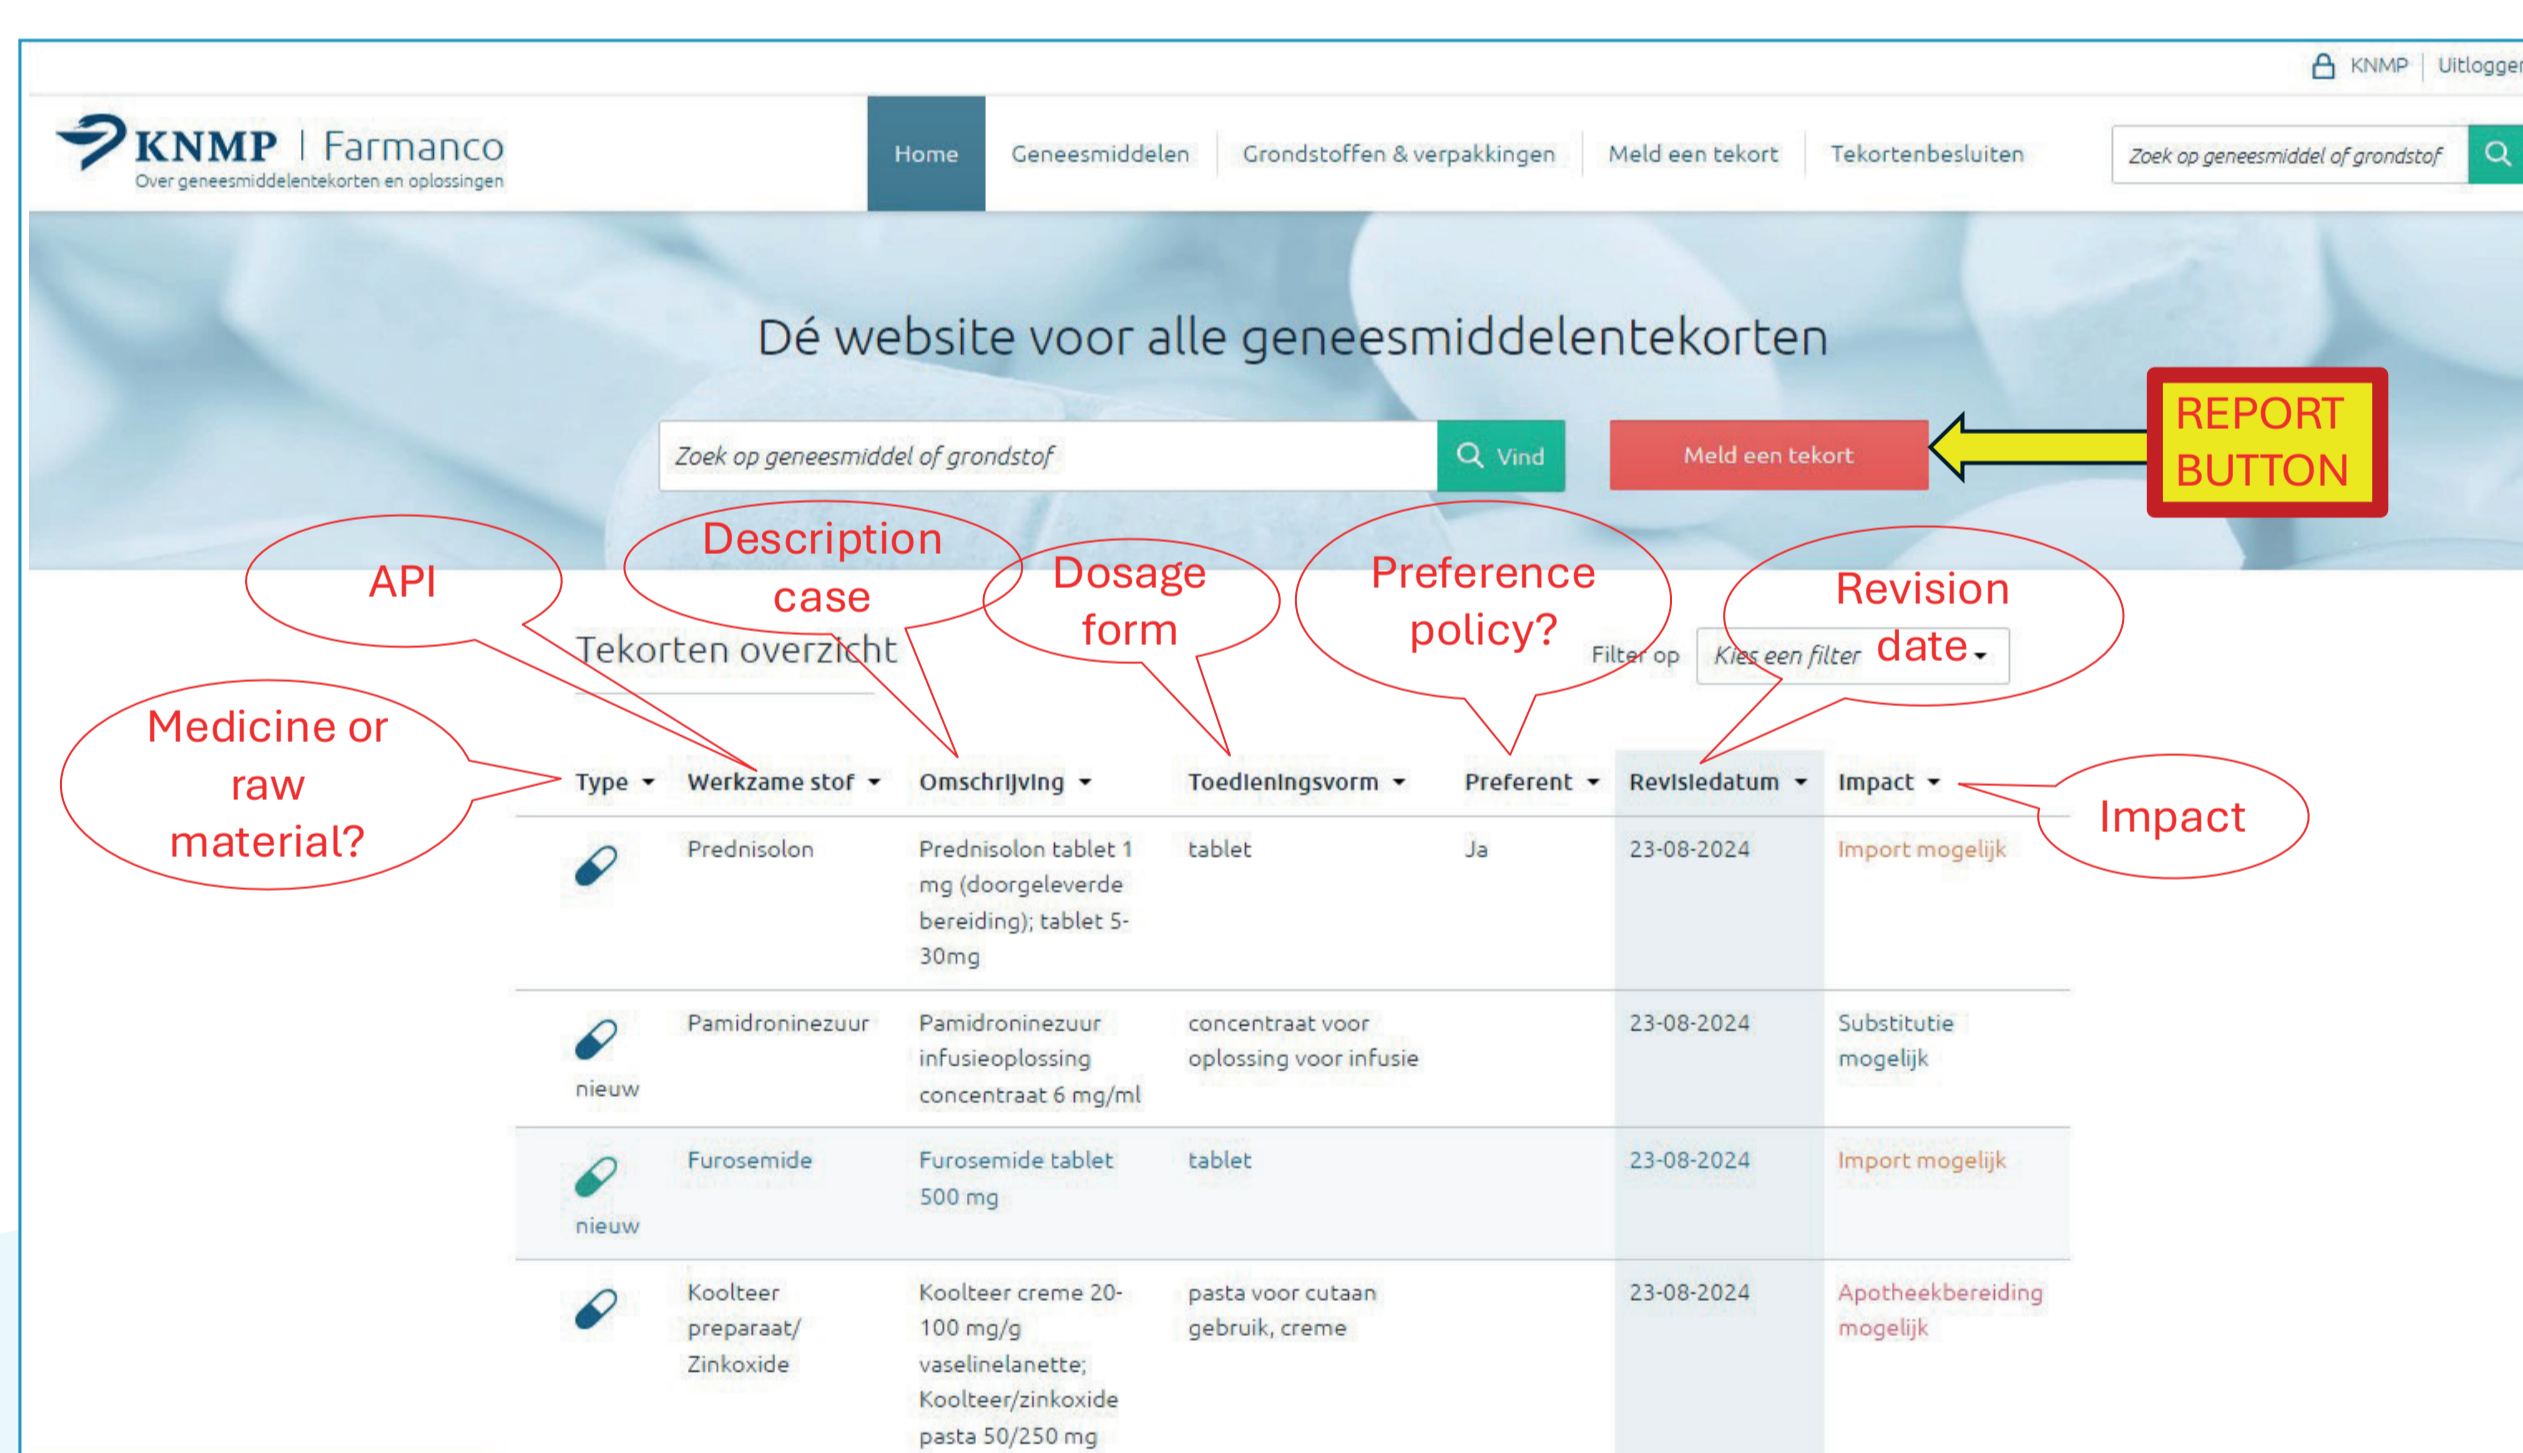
KNMP | Uitloggen

KNMP | Farmanco
Over geneesmiddelentekorten en oplossingen

Home | Geneesmiddelen | Grondstoffen & verpakkingen | Meld een tekort | Tekortenbesluiten

Zoek op geneesmiddel of grondstof

Dé website voor alle geneesmiddelentekorten

Zoek op geneesmiddel of grondstof | Vind | Meld een tekort

REPORT BUTTON

API

Description case

Dosage form

Preference policy?

Revision date

Medicine or raw material?

Impact

Tekorten overzicht

Filter op | Kies een filter

| Type | Werkzame stof | Omschrijving | Toedieningsvorm | Preferent | Revisiedatum | Impact |
|---|---|---|---|---|---|---|
| | Prednisolon | Prednisolon tablet 1 mg (doorgeleverde bereiding); tablet 5-30mg | tablet | Ja | 23-08-2024 | Import mogelijk |
| nieuw | Pamidroninezuur | Pamidroninezuur infusieoplossing concentraat 6 mg/ml | concentraat voor oplossing voor infusie | | 23-08-2024 | Substitutie mogelijk |
| nieuw | Furosemide | Furosemide tablet 500 mg | tablet | | 23-08-2024 | Import mogelijk |
| | Koolteer preparaat/ Zinkoxide | Koolteer creme 20-100 mg/g vaselinelanette; Koolteer/zinkoxide pasta 50/250 mg | pasta voor cutaan gebruik, creme | | 23-08-2024 | Apotheekbereiding mogelijk |